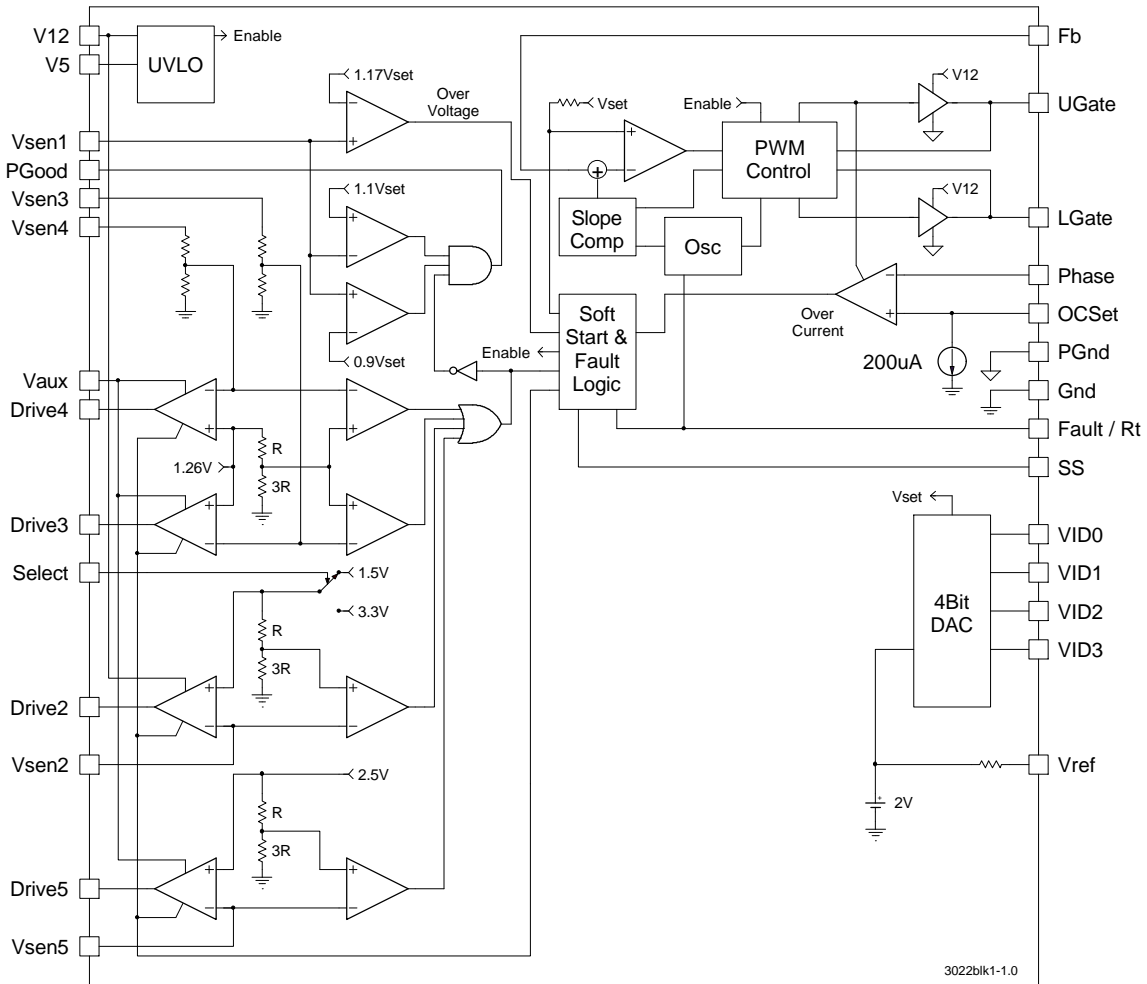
V12
V5
UVLO
Enable
Vsen1
PGood
Vsen3
Vsen4
1.17Vset
Over Voltage
1.1Vset
0.9Vset
Vaux
Drive4
1.26V
R
3R
Drive3
Select
1.5V
3.3V
R
3R
Drive2
Vsen2
2.5V
R
3R
Drive5
Vsen5
Enable
Vset
Enable
PWM Control
Slope Comp
Osc
Soft Start & Fault Logic
V12
V12
Over Current
200uA
Fb
UGate
LGate
Phase
OCSet
PGnd
Gnd
Fault / Rt
SS
Vset
4Bit DAC
VID0
VID1
VID2
VID3
Vref
2V
3022blk1-1.0